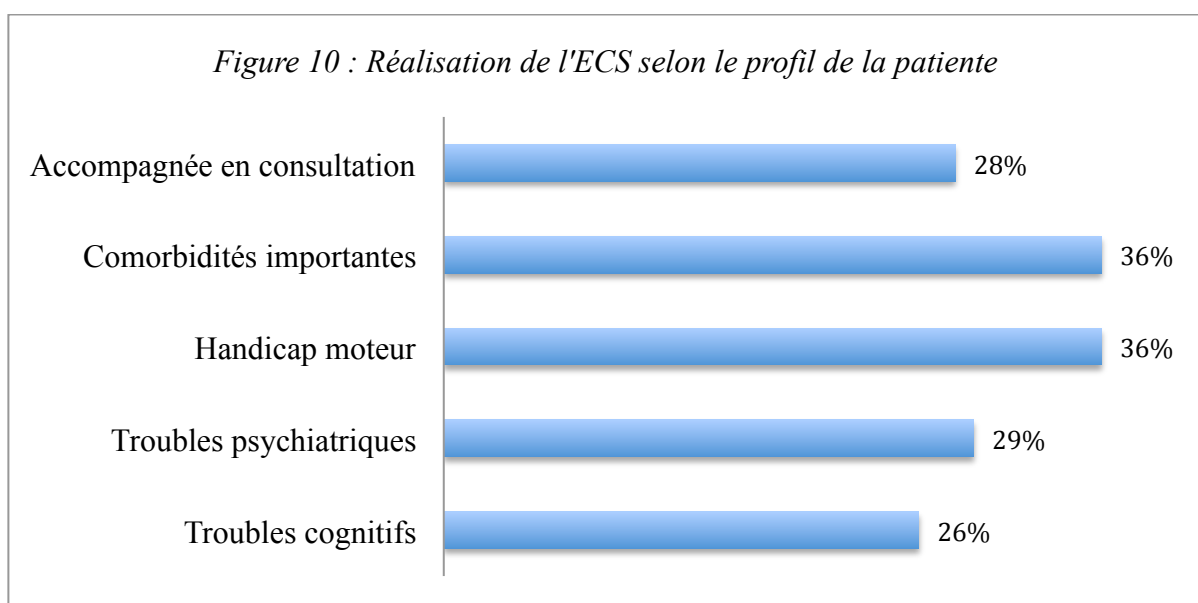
*Figure 10 : Réalisation de l'ECS selon le profil de la patiente*

Accompagnée en consultation 28%

Comorbidités importantes 36%

Handicap moteur 36%

Troubles psychiatriques 29%

Troubles cognitifs 26%